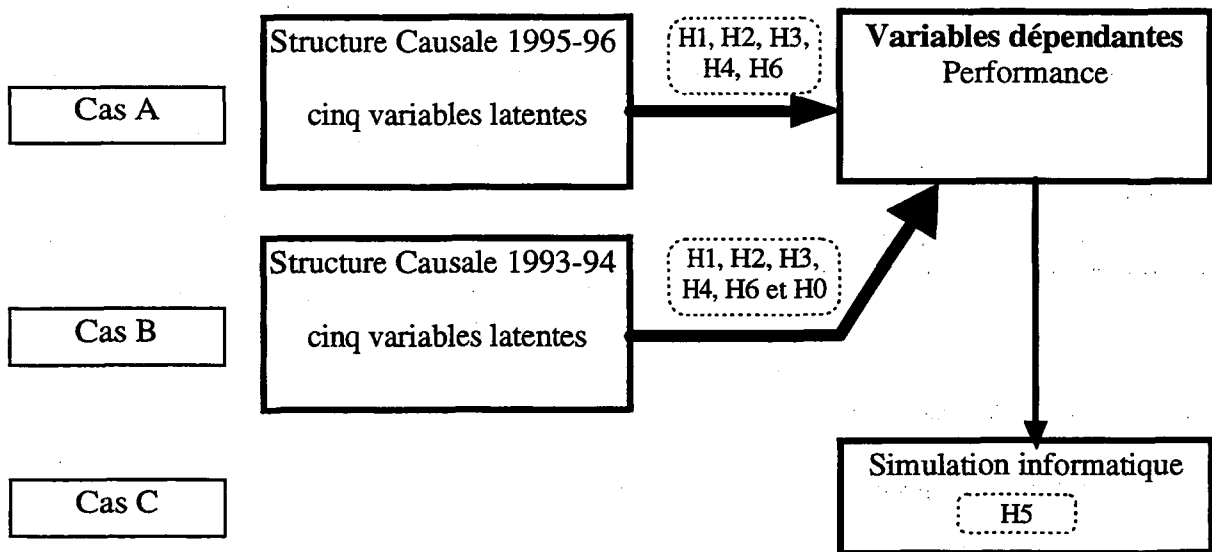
Cas A

Structure Causale 1995-96

cinq variables latentes

H1, H2, H3, H4, H6

**Variables dépendantes**
Performance

Cas B

Structure Causale 1993-94

cinq variables latentes

H1, H2, H3, H4, H6 et H0

Cas C

Simulation informatique

H5